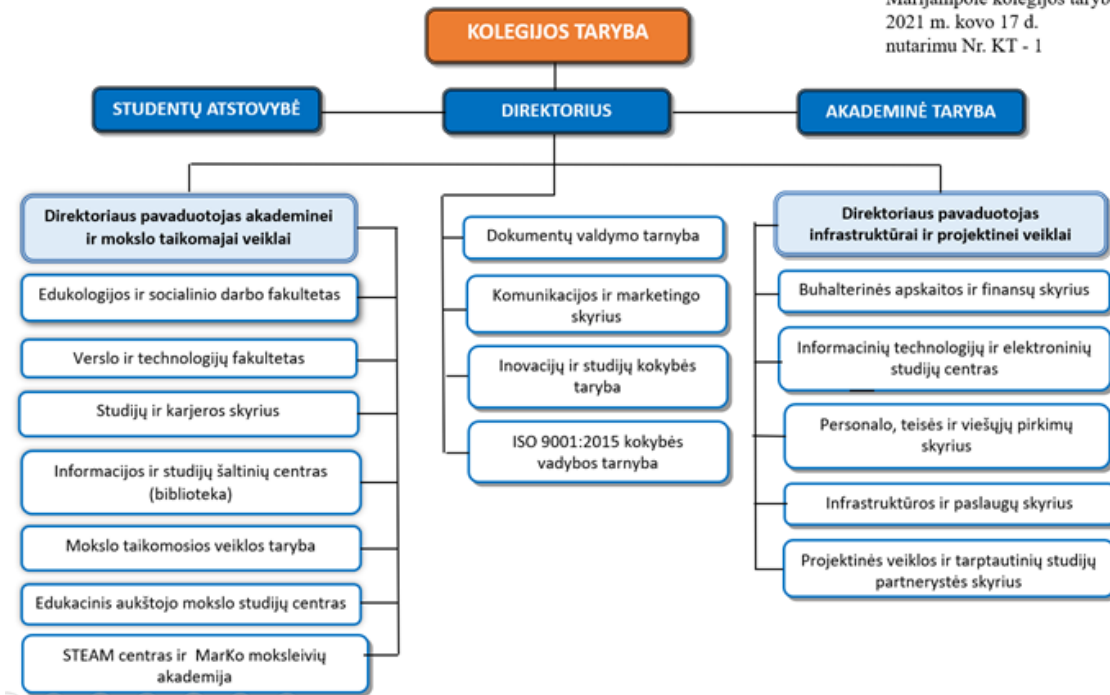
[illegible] kolegijos tarybo
2021 m. kovo 17 d.
nutarimu Nr. KT - 1

KOLEGIJOS TARYBA

STUDENTŲ ATSTOVYBĖ

DIREKTORIUS

AKADEMINĖ TARYBA

Direktoriaus pavaduotojas akademinei ir mokslo taikomajai veiklai

Edukologijos ir socialinio darbo fakultetas

Verslo ir technologijų fakultetas

Studijų ir karjeros skyrius

Informacijos ir studijų šaltinių centras (biblioteka)

Mokslo taikomosios veiklos taryba

Edukacinis aukštojo mokslo studijų centras

STEAM centras ir MarKo moksleivių akademija

Dokumentų valdymo tarnyba

Komunikacijos ir marketingo skyrius

Inovacijų ir studijų kokybės taryba

ISO 9001:2015 kokybės vadybos tarnyba

Direktoriaus pavaduotojas infrastruktūrai ir projektinei veiklai

Buhalterinės apskaitos ir finansų skyrius

Informacinių technologijų ir elektroninių studijų centras

Personalo, teisės ir viešųjų pirkimų skyrius

Infrastruktūros ir paslaugų skyrius

Projektinės veiklos ir tarptautinių studijų partnerystės skyrius